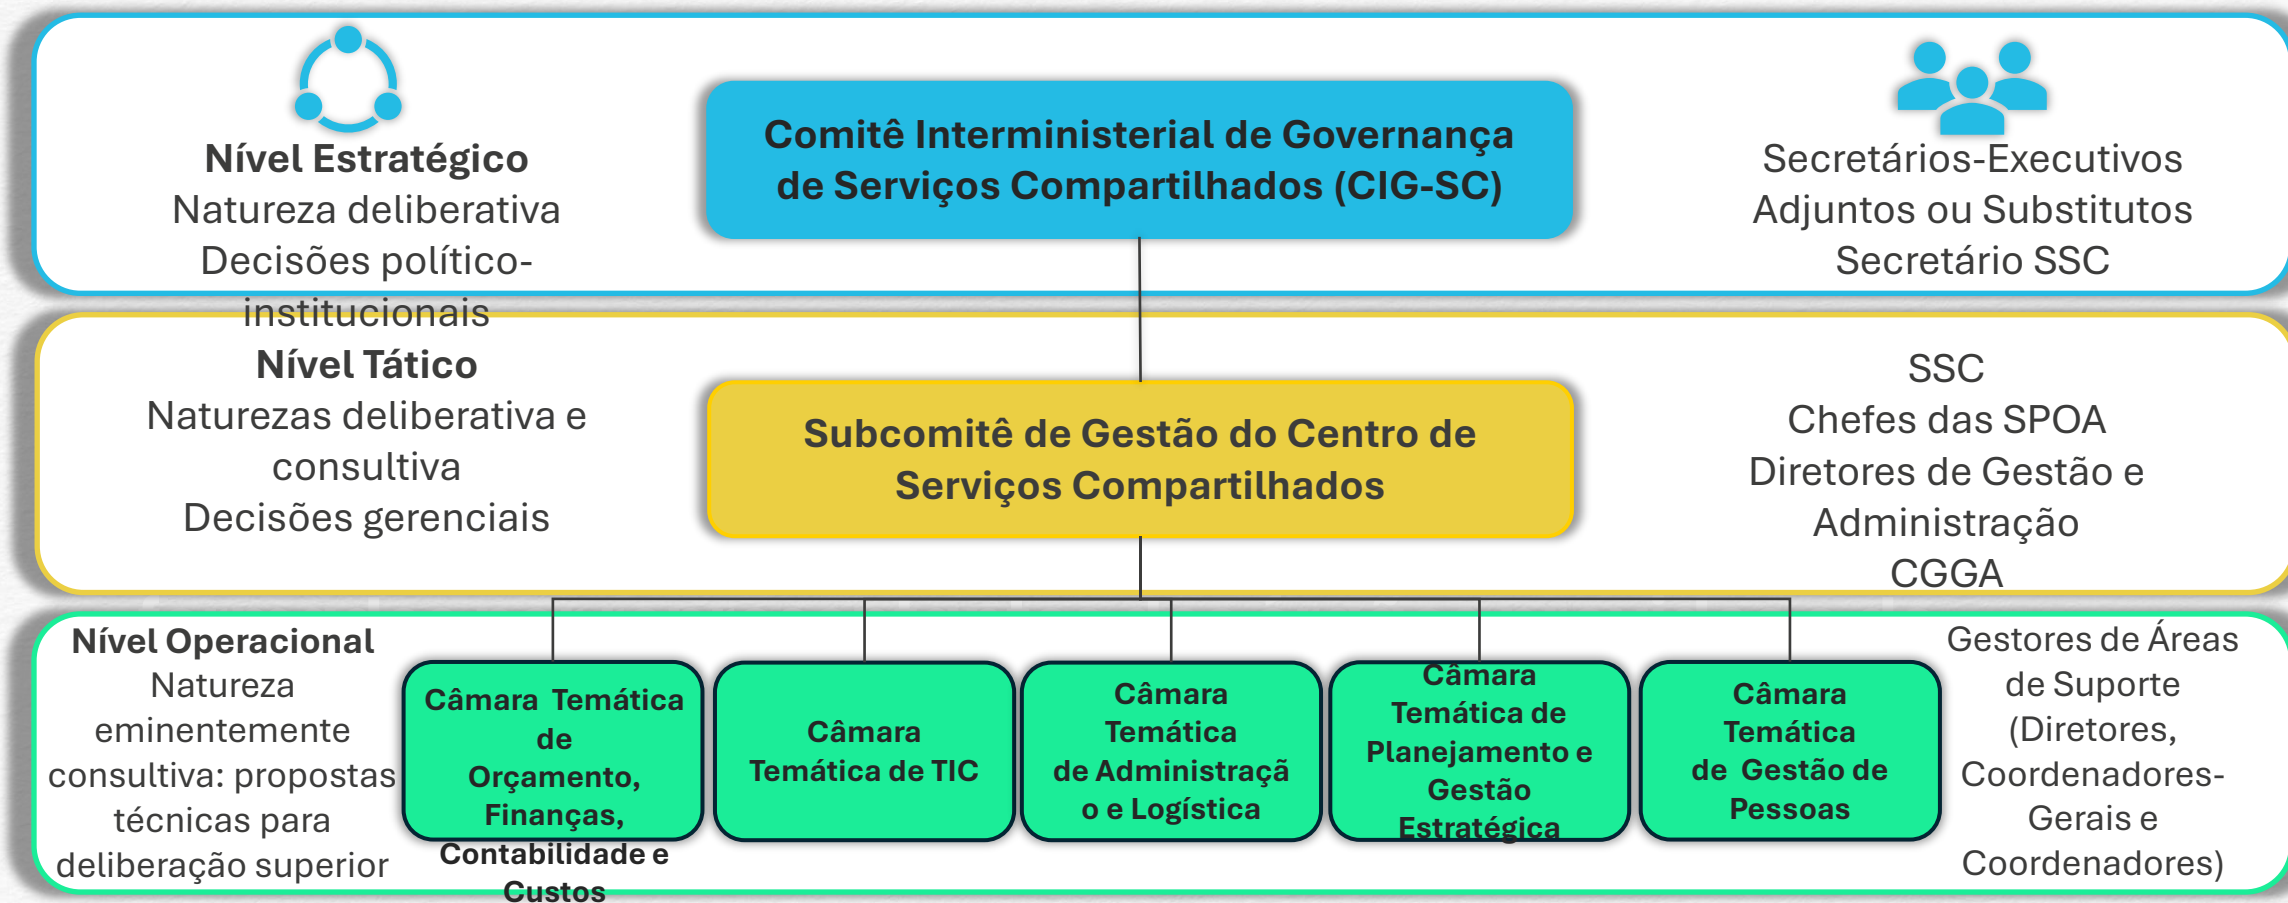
Nível Estratégico
Natureza deliberativa
Decisões político-institucionais

Comitê Interministerial de Governança de Serviços Compartilhados (CIG-SC)

Secretários-Executivos
Adjuntos ou Substitutos
Secretário SSC

Nível Tático
Naturezas deliberativa e consultiva
Decisões gerenciais

Subcomitê de Gestão do Centro de Serviços Compartilhados

SSC
Chefes das SPOA
Diretores de Gestão e Administração
CGGA

Nível Operacional
Natureza eminentemente consultiva: propostas técnicas para deliberação superior

Câmara Temática de Orçamento, Finanças, Contabilidade e Custos

Câmara Temática de TIC

Câmara Temática de Administração e Logística

Câmara Temática de Planejamento e Gestão Estratégica

Câmara Temática de Gestão de Pessoas

Gestores de Áreas de Suporte (Diretores, Coordenadores-Gerais e Coordenadores)